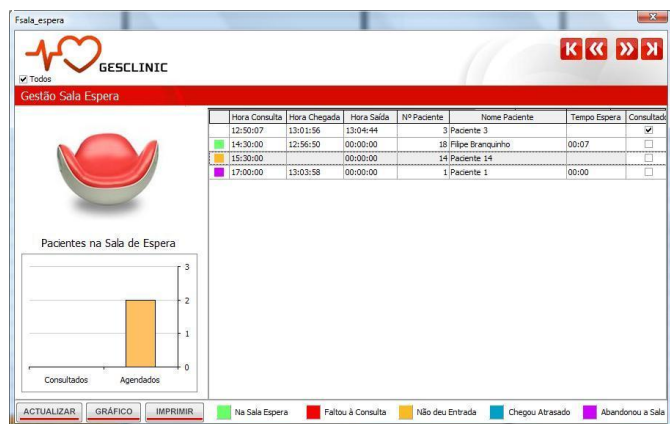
Fsala_espera

GESCLINIC

Todos

Gestão Sala Espera

| | Hora Consulta | Hora Chegada | Hora Saída | Nº Paciente | Nome Paciente | Tempo Espera | Consultado |
|---|---|---|---|---|---|---|---|
| | 12:50:07 | 13:01:56 | 13:04:44 | 3 | Paciente 3 | | ✔ |
| | 14:30:00 | 12:56:50 | 00:00:00 | 18 | Filipe Branquinho | 00:07 | |
| | 15:30:00 | | 00:00:00 | 14 | Paciente 14 | | |
| | 17:00:00 | 13:03:58 | 00:00:00 | 1 | Paciente 1 | 00:00 | |

Pacientes na Sala de Espera

3
2
1
0

Consultados
Agendados

ACTUALIZAR
GRÁFICO
IMPRIMIR

Na Sala Espera
Faltou à Consulta
Não deu Entrada
Chegou Atrasado
Abandonou a Sala